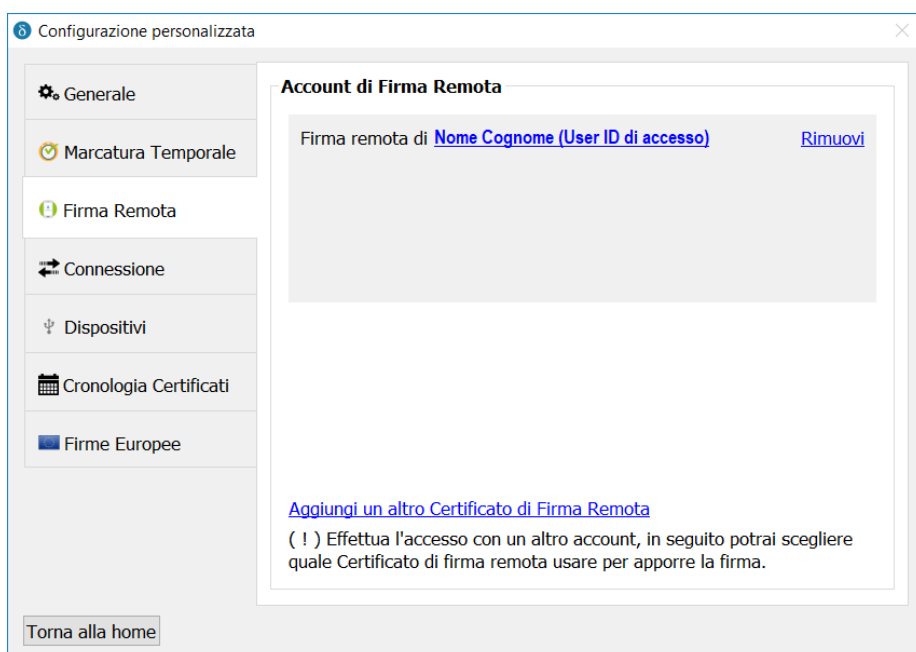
Configurazione personalizzata

Generale

Marcatura Temporale

Firma Remota

Connessione

Dispositivi

Cronologia Certificati

Firme Europee

Account di Firma Remota

Firma remota di Nome Cognome (User ID di accesso) Rimuovi

Aggiungi un altro Certificato di Firma Remota

( ! ) Effettua l'accesso con un altro account, in seguito potrai scegliere quale Certificato di firma remota usare per apporre la firma.

Torna alla home